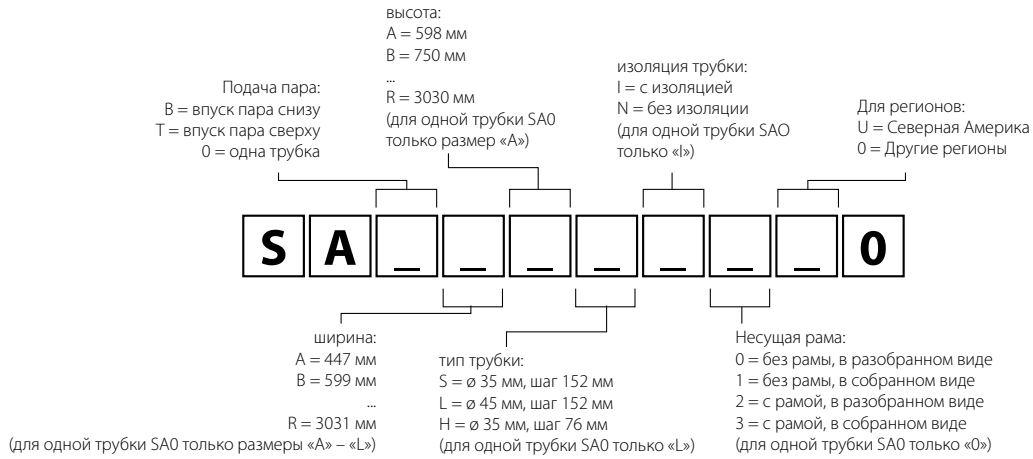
высота:
A = 598 мм
B = 750 мм
...
R = 3030 мм
(для одной трубки SA0 только размер «A»)

Подача пара:
B = впуск пара снизу
T = впуск пара сверху
0 = одна трубка

изоляция трубки:
I = с изоляцией
N = без изоляции
(для одной трубки SAO только «I»)

Для регионов:
U = Северная Америка
0 = Другие регионы

S A _ _ _ _ _ _ _ 0

ширина:
A = 447 мм
B = 599 мм
...
R = 3031 мм
(для одной трубки SA0 только размеры «A» – «L»)

тип трубки:
S = ø 35 мм, шаг 152 мм
L = ø 45 мм, шаг 152 мм
H = ø 35 мм, шаг 76 мм
(для одной трубки SA0 только «L»)

Несущая рама:
0 = без рамы, в разобранном виде
1 = без рамы, в собранном виде
2 = с рамой, в разобранном виде
3 = с рамой, в собранном виде
(для одной трубки SA0 только «0»)